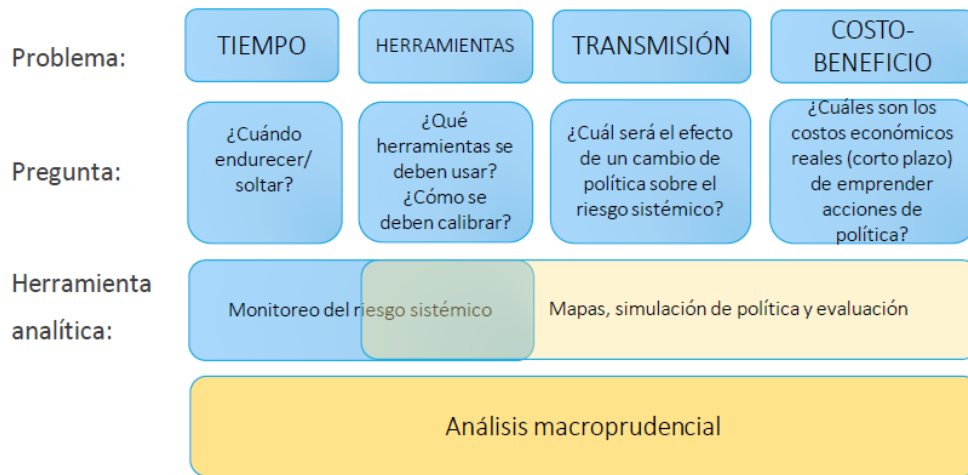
Problema:

TIEMPO

HERRAMIENTAS

TRANSMISIÓN

COSTO-BENEFICIO

Pregunta:

¿Cuándo endurecer/ soltar?

¿Qué herramientas se deben usar? ¿Cómo se deben calibrar?

¿Cuál será el efecto de un cambio de política sobre el riesgo sistémico?

¿Cuáles son los costos económicos reales (corto plazo) de emprender acciones de política?

Herramienta analítica:

Monitoreo del riesgo sistémico

Mapas, simulación de política y evaluación

Análisis macroprudencial